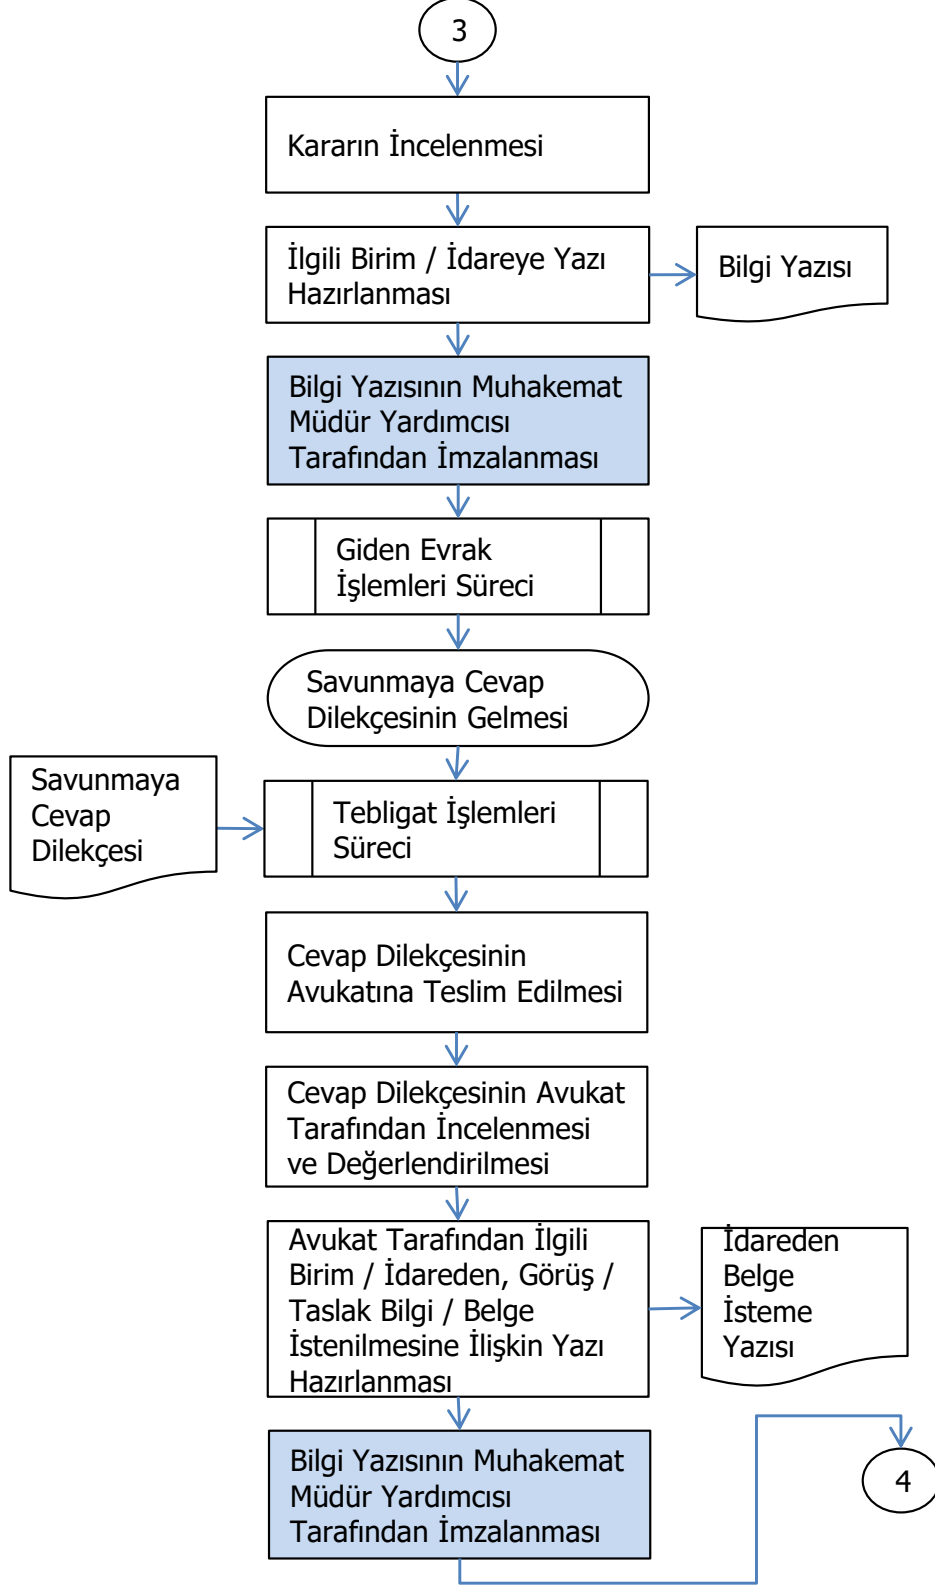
3

Kararın İncelenmesi

İlgili Birim / İdareye Yazı Hazırlanması

Bilgi Yazısı

Bilgi Yazısının Muhakemat Müdür Yardımcısı Tarafından İmzalanması

Giden Evrak İşlemleri Süreci

Savunmaya Cevap Dilekçesinin Gelmesi

Savunmaya Cevap Dilekçesi

Tebligat İşlemleri Süreci

Cevap Dilekçesinin Avukatına Teslim Edilmesi

Cevap Dilekçesinin Avukat Tarafından İncelenmesi ve Değerlendirilmesi

Avukat Tarafından İlgili Birim / İdareden, Görüş / Taslak Bilgi / Belge İstenilmesine İlişkin Yazı Hazırlanması

İdareden Belge İsteme Yazısı

Bilgi Yazısının Muhakemat Müdür Yardımcısı Tarafından İmzalanması

4